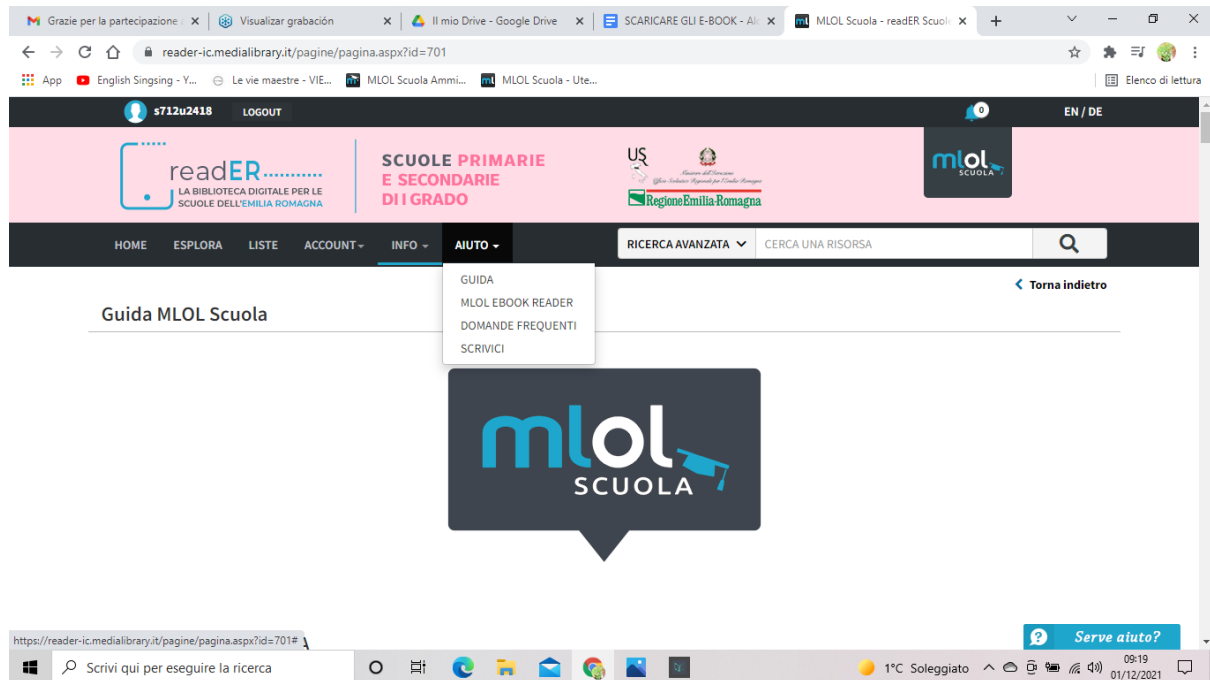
Grazie per la partecipazione | Visualizar grabación | Il mio Drive - Google Drive | SCARICARE GLI E-BOOK - Al | MLOL Scuola - readER Scuol

reader-ic.medialibrary.it/pagine/pagina.aspx?id=701

App | English Singsing - Y... | Le vie maestre - VIE... | MLOL Scuola Ammi... | MLOL Scuola - Ute... | Elenco di lettura

s712u2418 LOGOUT

0

EN / DE

readER

LA BIBLIOTECA DIGITALE PER LE SCUOLE DELL'EMILIA ROMAGNA

SCUOLE PRIMARIE E SECONDARIE DI I GRADO

US

Ministero dell'Istruzione Ufficio Scolastico Regionale per l'Emilia-Romagna

RegioneEmilia-Romagna

mlol SCUOLA

HOME | ESPLORA | LISTE | ACCOUNT | INFO | AIUTO

RICERCA AVANZATA | CERCA UNA RISORSA

GUIDA
MLOL EBOOK READER
DOMANDE FREQUENTI
SCRIVICI

Torna indietro

Guida MLOL Scuola

mlol SCUOLA

https://reader-ic.medialibrary.it/pagine/pagina.aspx?id=701#

Serve aiuto?

Scrivi qui per eseguire la ricerca

1°C Soleggiato

09:19
01/12/2021